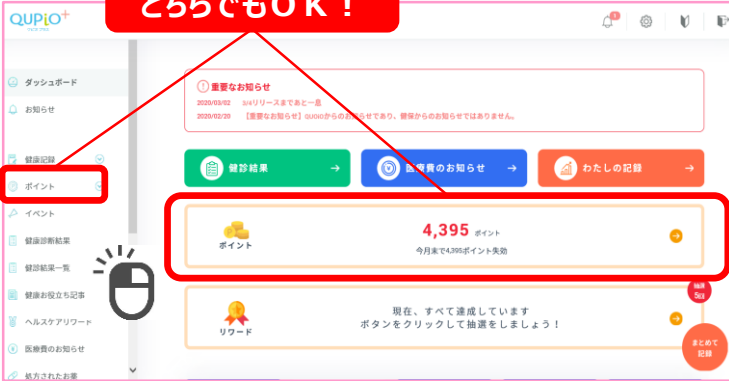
QUPiO⁺

こちらでもＯＫ！

ダッシュボード
お知らせ
健康記録
ポイント
イベント
健康診断結果
健診結果一覧
健康お役立ち記事
ヘルスケアリワード
医療費のお知らせ
処方されたお薬

重要なお知らせ
2020/03/02 3/4リリースまであと一息
2020/02/20 【重要なお知らせ】QUPiOからのお知らせであり、健保からのお知らせではありません。

健診結果
医療費のお知らせ
わたしの記録

ポイント
4,395 ポイント
今月末で4,395ポイント失効

抽選 5回
リワード
現在、すべて達成しています
ボタンをクリックして抽選をしましょう！

まとめて記録